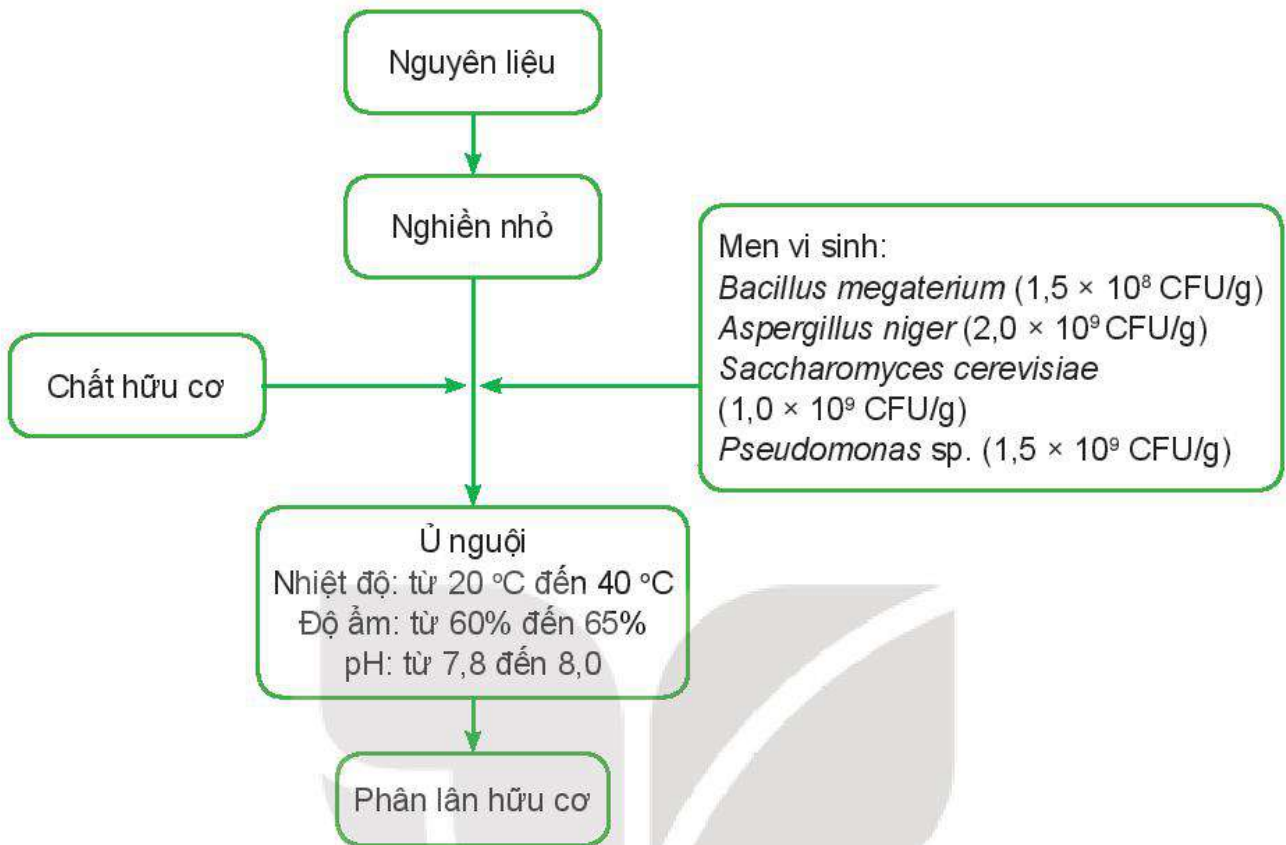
Nguyên liệu

Nghiền nhỏ

Men vi sinh:
Bacillus megaterium ($1,5 \times 10^8$ CFU/g)
Aspergillus niger ($2,0 \times 10^9$ CFU/g)
Saccharomyces cerevisiae
($1,0 \times 10^9$ CFU/g)
Pseudomonas sp. ($1,5 \times 10^9$ CFU/g)

Chất hữu cơ

Ủ nguội
Nhiệt độ: từ 20 °C đến 40 °C
Độ ẩm: từ 60% đến 65%
pH: từ 7,8 đến 8,0

Phân lân hữu cơ